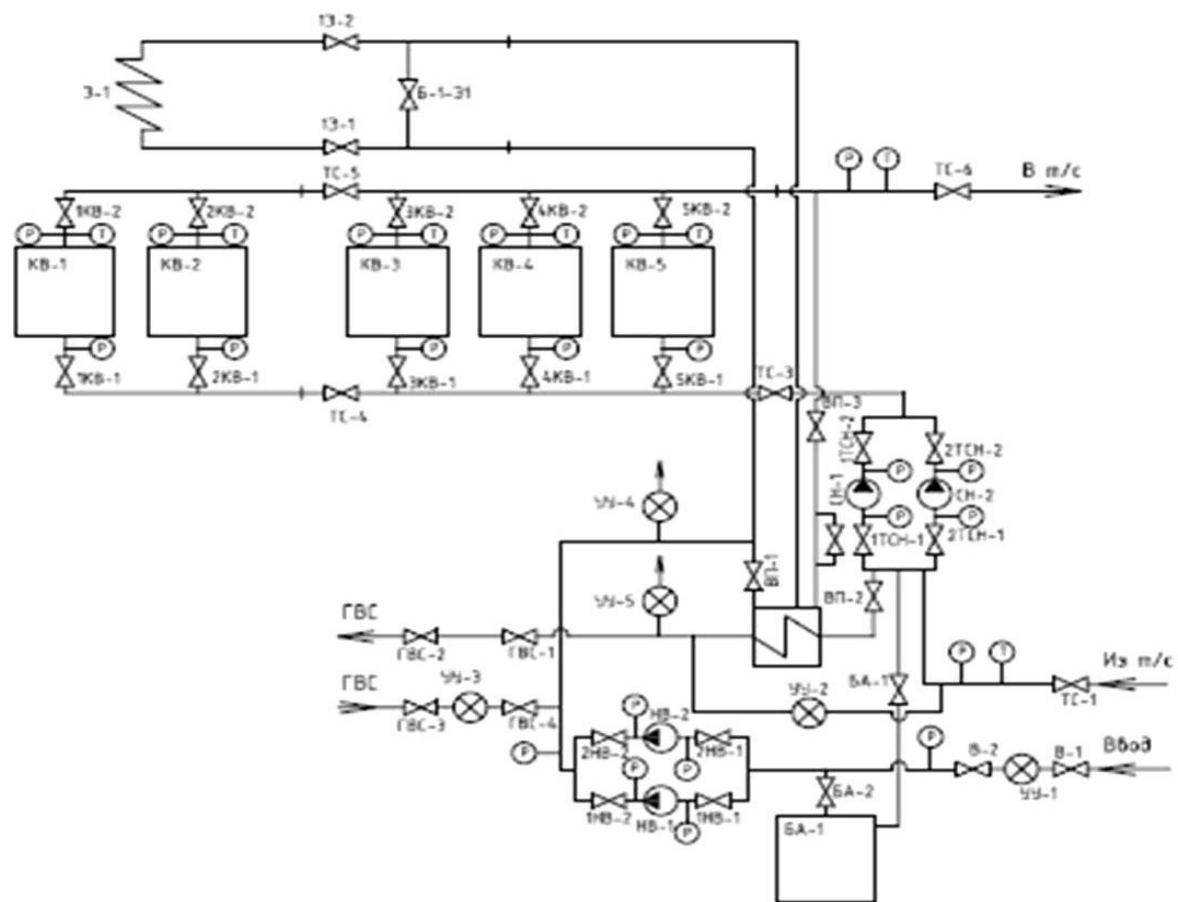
1З-2
З-1
Б-1-З1
1З-1
ТС-5
Р
Т
ТС-6
В т/с
1КВ-2
2КВ-2
3КВ-2
4КВ-2
5КВ-2
Р
Т
Р
Т
Р
Т
Р
Т
Р
Т
КВ-1
КВ-2
КВ-3
КВ-4
КВ-5
Р
Р
Р
Р
Р
1КВ-1
2КВ-1
3КВ-1
4КВ-1
5КВ-1
ТС-4
ТС-3
ВП-3
1ТСН-2
2ТСН-2
Р
Р
СН-1
СН-2
УУ-4
Р
Р
1ТСН-1
2ТСН-1
ВП-1
УУ-5
ВП-2
ГВС
ГВС-2
ГВС-1
Р
Т
Из т/с
ГВС
УУ-3
ГВС-3
ГВС-4
УУ-2
БА-1
ТС-1
Р
НВ-2
Р
2НВ-2
2НВ-1
Р
Р
В-2
В-1
Ввод
1НВ-2
НВ-1
1НВ-1
Р
БА-2
УУ-1
БА-1